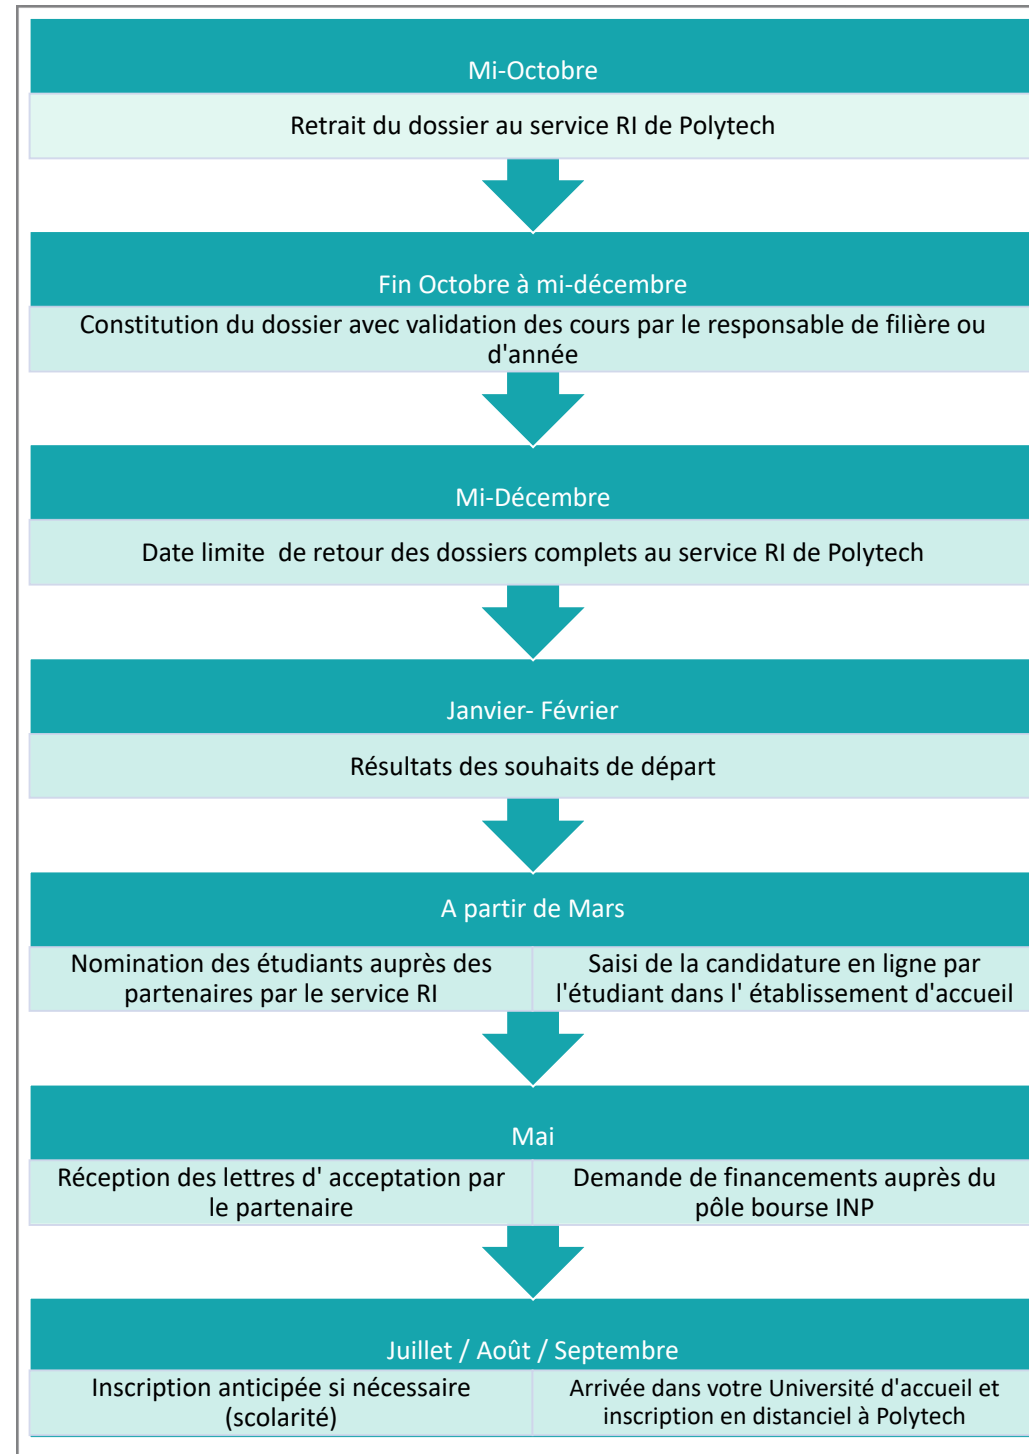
Mi-Octobre

Retrait du dossier au service RI de Polytech

Fin Octobre à mi-décembre

Constitution du dossier avec validation des cours par le responsable de filière ou d'année

Mi-Décembre

Date limite  de retour des dossiers complets au service RI de Polytech

Janvier- Février

Résultats des souhaits de départ

A partir de Mars

Nomination des étudiants auprès des partenaires par le service RI

Saisi de la candidature en ligne par l'étudiant dans l' établissement d'accueil

Mai

Réception des lettres d' acceptation par le partenaire

Demande de financements auprès du pôle bourse INP

Juillet / Août / Septembre

Inscription anticipée si nécessaire (scolarité)

Arrivée dans votre Université d'accueil et inscription en distanciel à Polytech